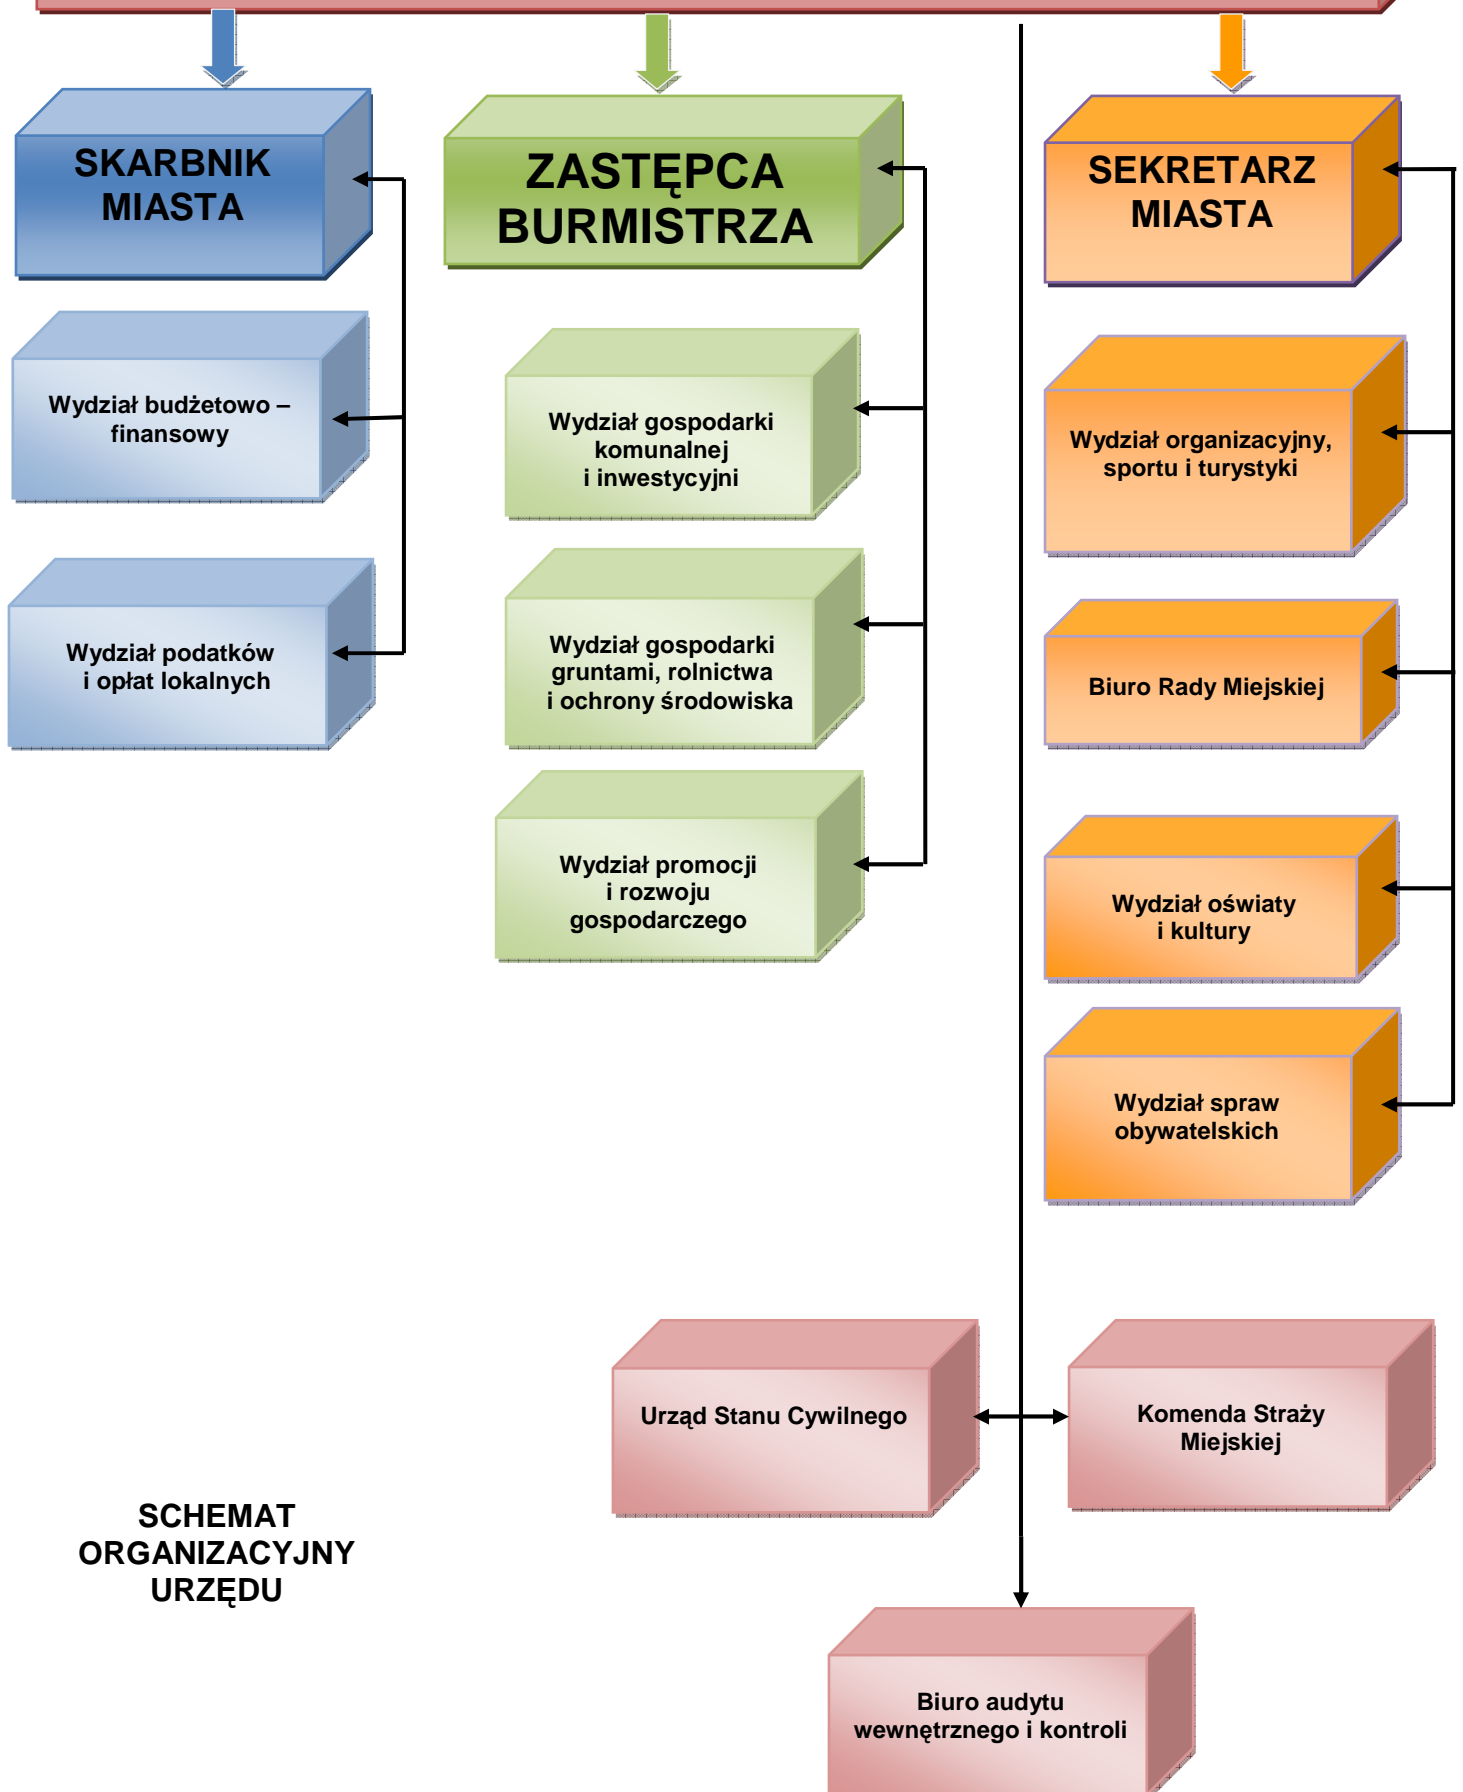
SKARBNIK MIASTA

Wydział budżetowo – finansowy

Wydział podatków i opłat lokalnych

ZASTĘPCA BURMISTRZA

Wydział gospodarki komunalnej i inwestycyjni

Wydział gospodarki gruntami, rolnictwa i ochrony środowiska

Wydział promocji i rozwoju gospodarczego

SEKRETARZ MIASTA

Wydział organizacyjny, sportu i turystyki

Biuro Rady Miejskiej

Wydział oświaty i kultury

Wydział spraw obywatelskich

Urząd Stanu Cywilnego

Komenda Straży Miejskiej

SCHEMAT ORGANIZACYJNY URZĘDU

Biuro audytu wewnętrznego i kontroli